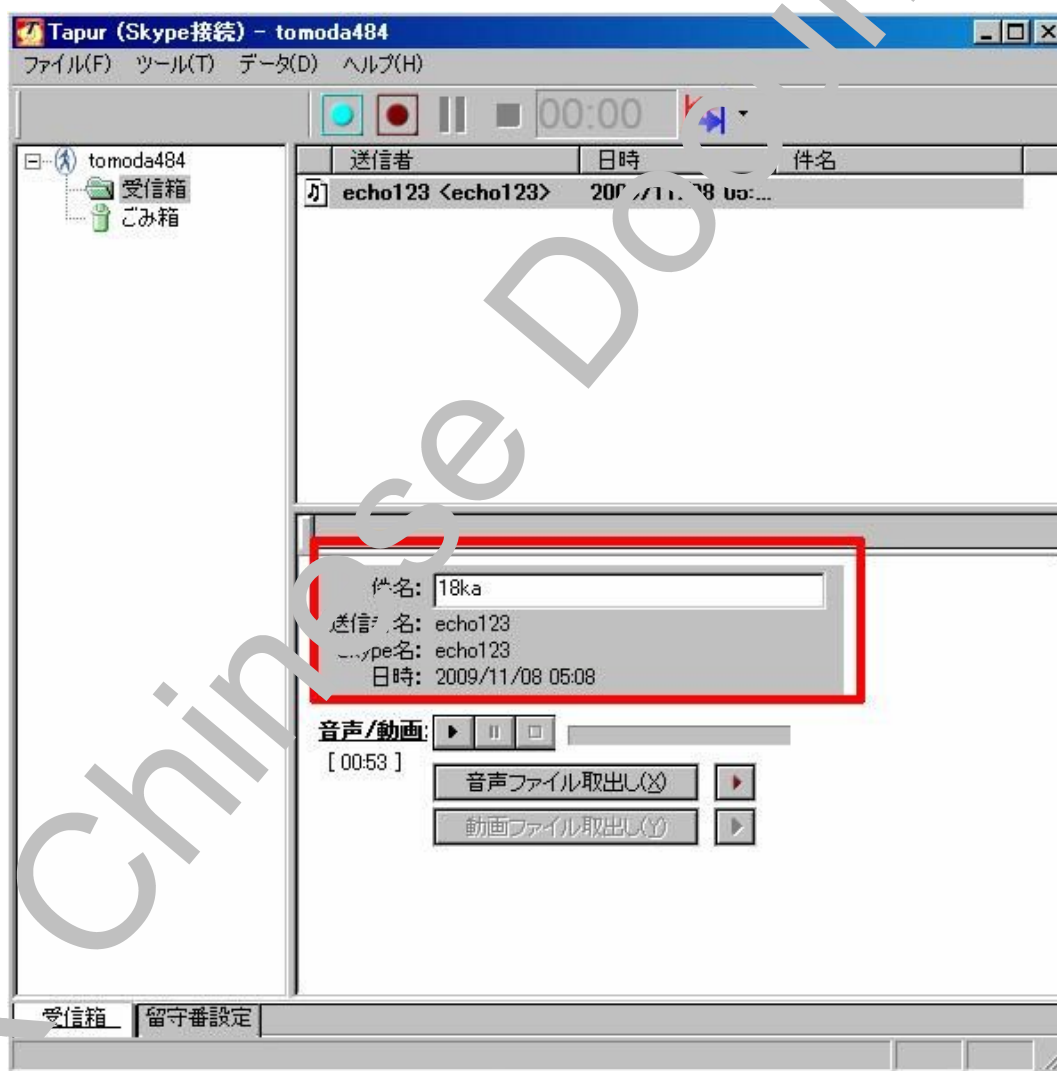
Tapur (Skype接続) - tomoda484

ファイル(F) ツール(T) データ(D) ヘルプ(H)

00:00

tomoda484
受信箱
ごみ箱

| 送信者 | 日時 | 件名 |
|---|---|---|
| echo123 <echo123> | 200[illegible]/11/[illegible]8 05:... | |

件名: 18ka
送信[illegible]名: echo123
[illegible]ype名: echo123
日時: 2009/11/08 05:08

音声/動画:
[ 00:53 ]
音声ファイル取出し(X)
動画ファイル取出し(Y)

受信箱 留守番設定

Chinese Do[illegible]